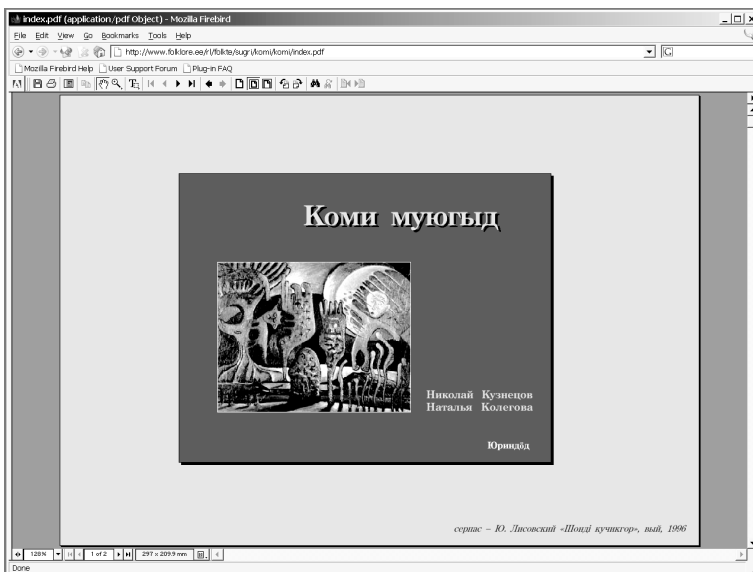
index.pdf (application/pdf Object) - Mozilla Firebird

File Edit View Go Bookmarks Tools Help

http://www.folklore.ee/rl/folkte/sugri/komi/komi/index.pdf

Mozilla Firebird Help User Support Forum Plug-in FAQ

Коми муюгыд

Николай Кузнецов
Наталья Колегова

Юридэд

серпас – Ю. Лисовский «Шонді кучикгор», выв, 1996

128% 1 of 2 297 x 209.9 mm

Done